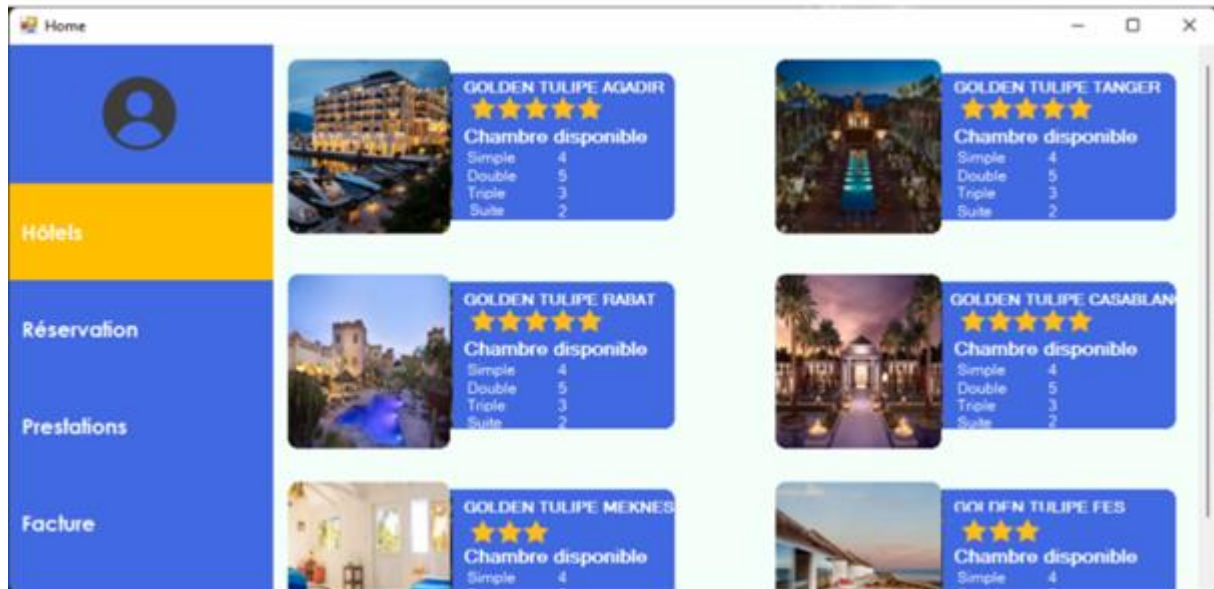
Home

Hôtels

Réservation

Prestations

Facture

GOLDEN TULIPE AGADIR
★★★★★
Chambre disponible
| Simple | 4 |
|---|---|
| Double | 5 |
| Triple | 3 |
| Suite | 2 |

GOLDEN TULIPE TANGER
★★★★★
Chambre disponible
| Simple | 4 |
|---|---|
| Double | 5 |
| Triple | 3 |
| Suite | 2 |

GOLDEN TULIPE RABAT
★★★★★
Chambre disponible
| Simple | 4 |
|---|---|
| Double | 5 |
| Triple | 3 |
| Suite | 2 |

GOLDEN TULIPE CASABLAN
★★★★★
Chambre disponible
| Simple | 4 |
|---|---|
| Double | 5 |
| Triple | 3 |
| Suite | 2 |

GOLDEN TULIPE MEKNES
★★★
Chambre disponible
Simple 4

GOLDEN TULIPE FES
★★★
Chambre disponible
Simple 4